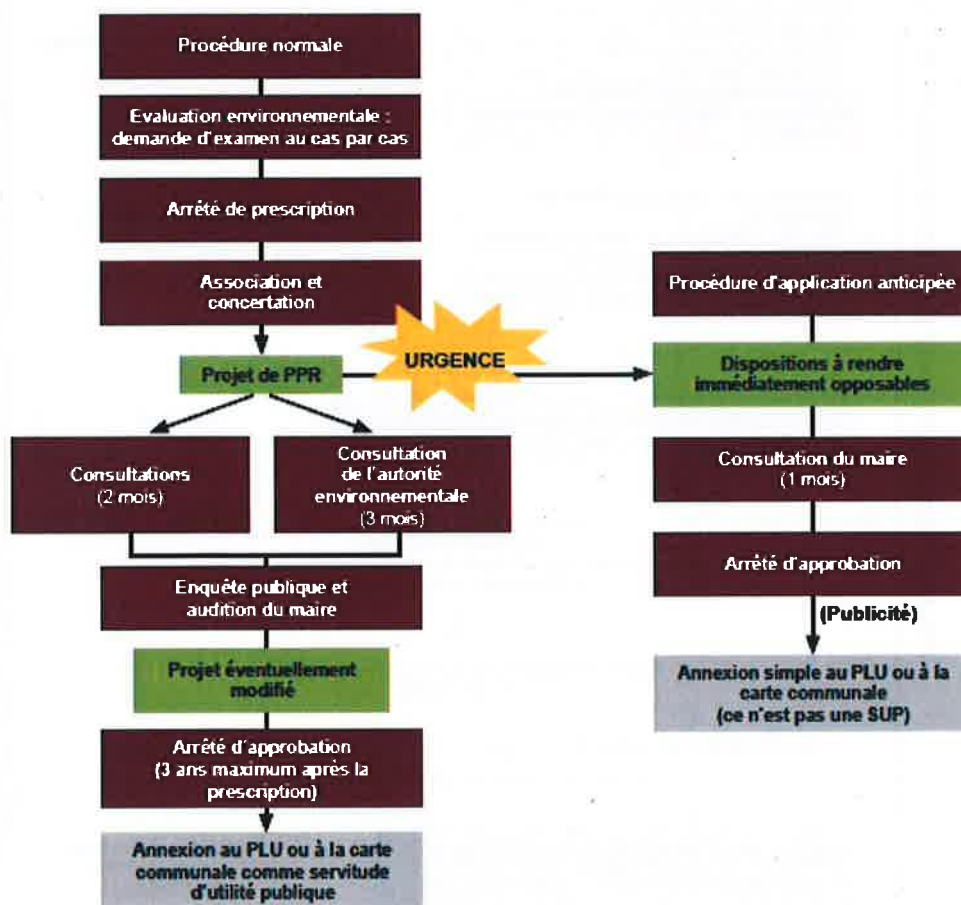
Procédure normale

Evaluation environnementale : demande d'examen au cas par cas

Arrêté de prescription

Association et concertation

Projet de PPR

URGENCE

Consultations (2 mois)

Consultation de l'autorité environnementale (3 mois)

Enquête publique et audition du maire

Projet éventuellement modifié

Arrêté d'approbation (3 ans maximum après la prescription)

Annexion au PLU ou à la carte communale comme servitude d'utilité publique

Procédure d'application anticipée

Dispositions à rendre immédiatement opposables

Consultation du maire (1 mois)

Arrêté d'approbation

(Publicité)

Annexion simple au PLU ou à la carte communale (ce n'est pas une SUP)